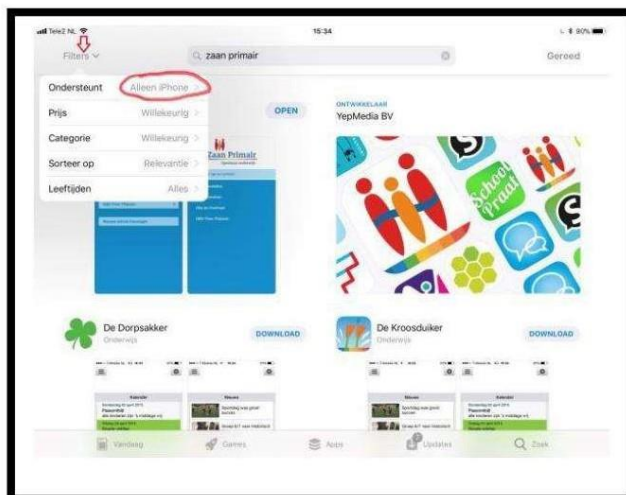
Tele2 NL 15:34 80%

Filters

zaan primair

Gereed

| | |
|---|---|
| Ondersteunt | Alleen iPhone |
| Prijs | Willekeurig |
| Categorie | Willekeurig |
| Sorteer op | Relevantie |
| Leeftijden | Alles |

OPEN

Zaan Primair

ONTWIKKELAAR
YepMedia BV

School Praat

De Dorpsakker
Onderwijs

DOWNLOAD

De Kroosduiker
Onderwijs

DOWNLOAD

Kalender

Nieuws

Kalender

Nieuws

Vandaag

Games

Apps

Updates

Zoek